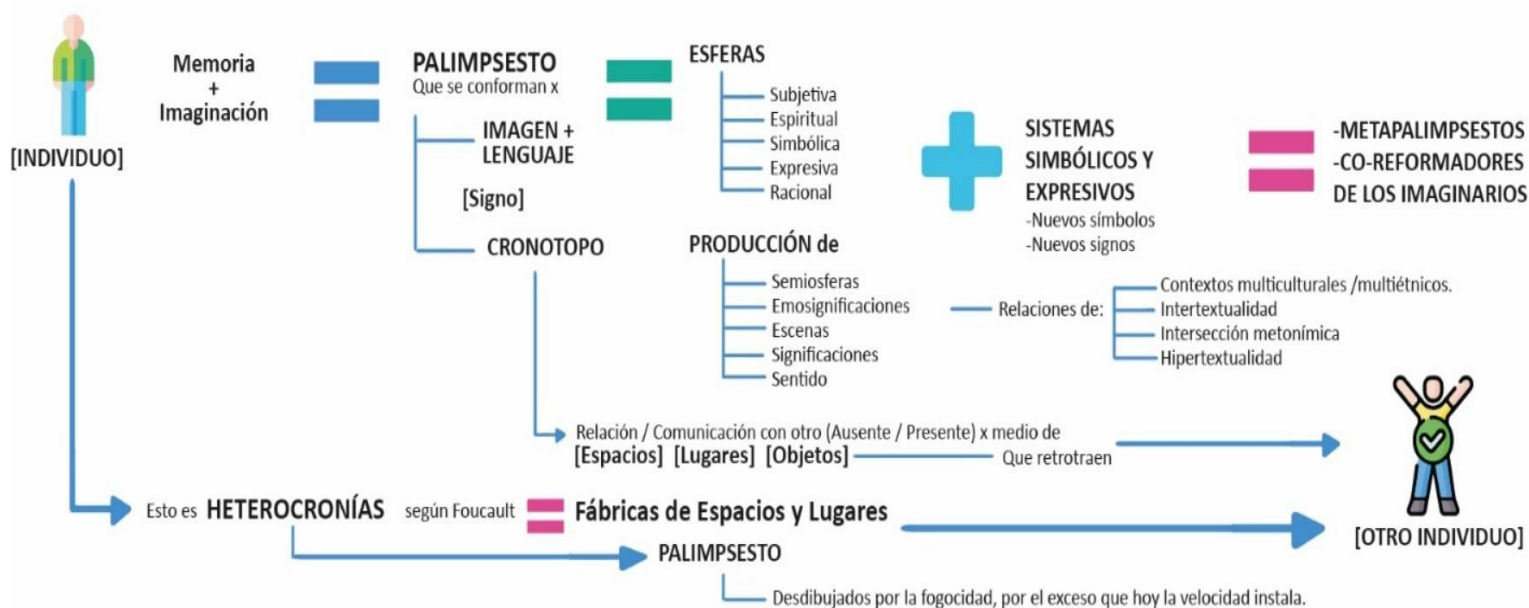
[INDIVIDUO]

Memoria
+
Imaginación

PALIMPSESTO
Que se conforman x

IMAGEN +
LENGUAJE

[Signo]

CRONOTOPO

ESFERAS

Subjetiva
Espiritual
Simbólica
Expresiva
Racional

SISTEMAS
SIMBÓLICOS Y
EXPRESIVOS
-Nuevos símbolos
-Nuevos signos

-METAPALIMPSESTOS
-CO-REFORMADORES
DE LOS IMAGINARIOS

PRODUCCIÓN de

Semiosferas
Emosignificaciones
Escenas
Significaciones
Sentido

Relaciones de:

Contextos multiculturales /multiétnicos.
Intertextualidad
Intersección metonímica
Hipertextualidad

Relación / Comunicación con otro (Ausente / Presente) x medio de
[Espacios] [Lugares] [Objetos]
Que retrotraen

Esto es HETEROCRONÍAS según Foucault
Fábricas de Espacios y Lugares

[OTRO INDIVIDUO]

PALIMPSESTO

Desdibujados por la fogocidad, por el exceso que hoy la velocidad instala.